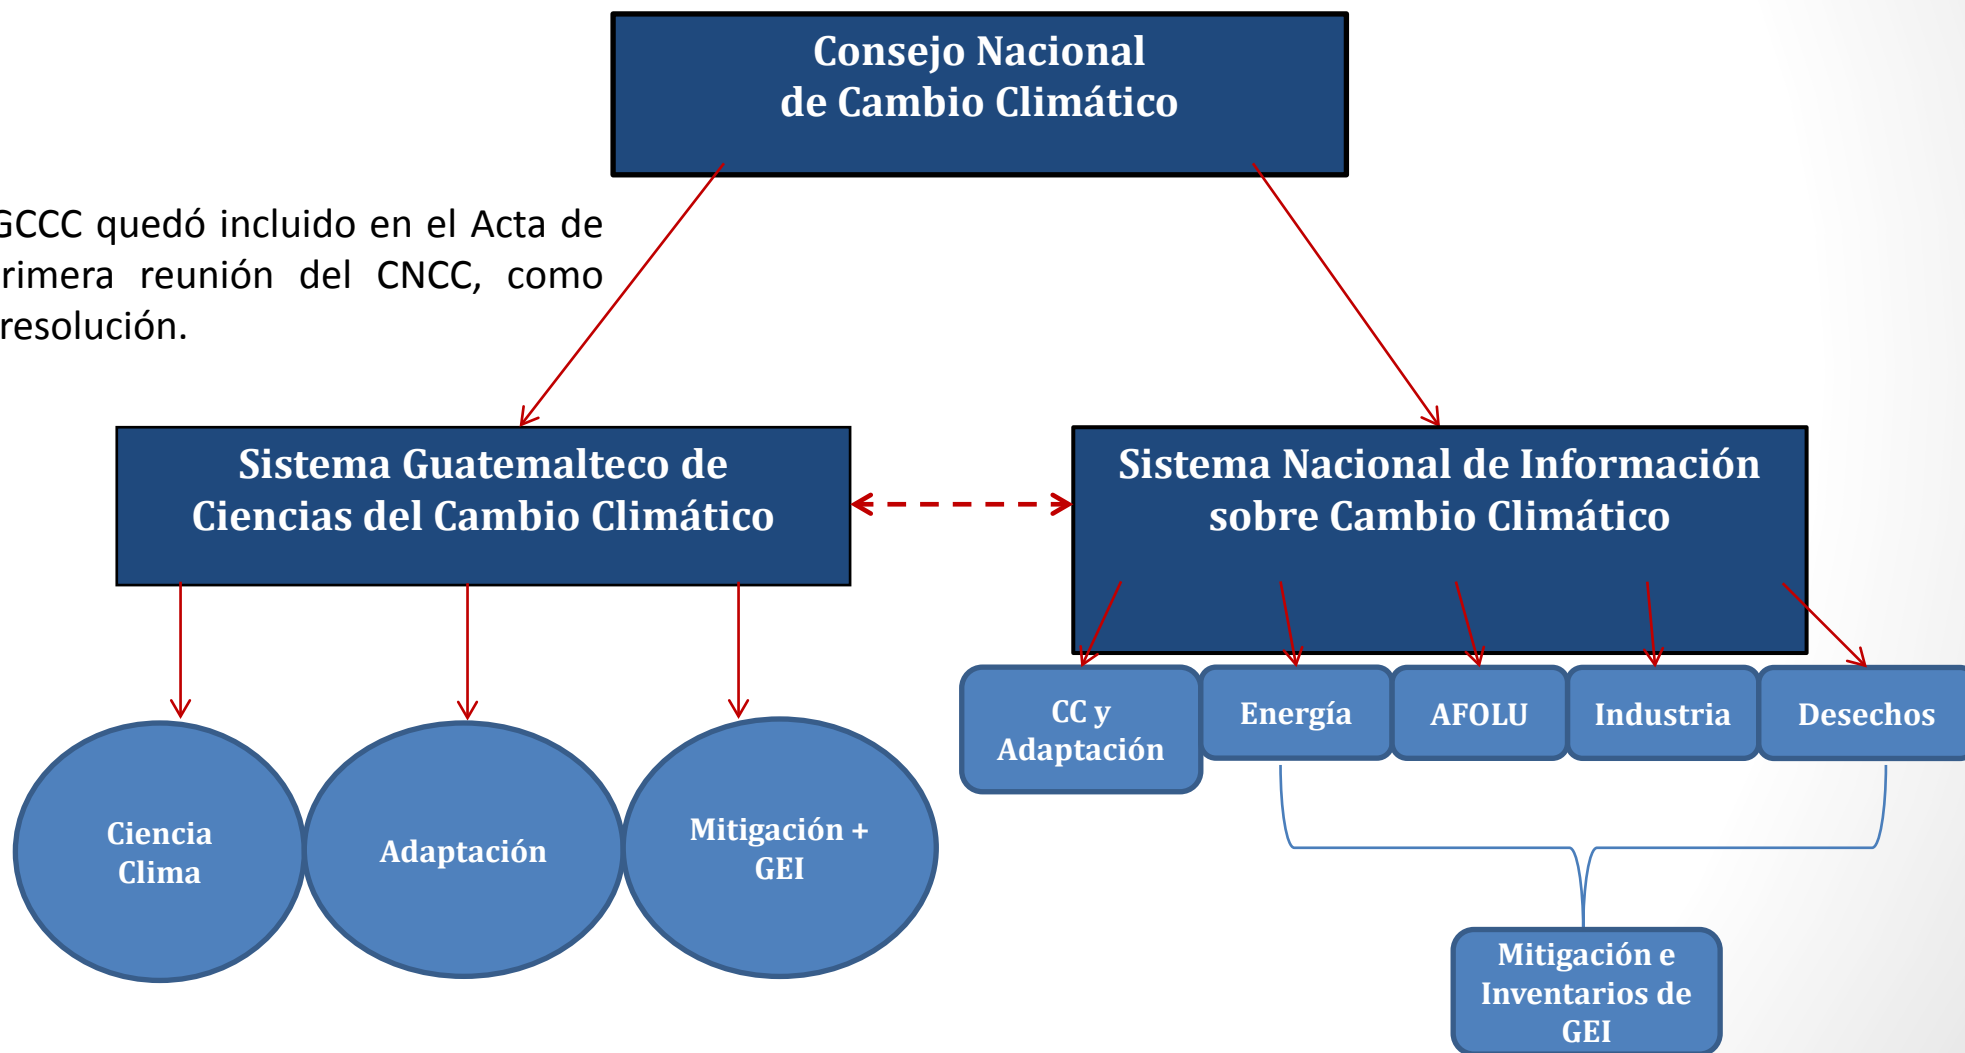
Consejo Nacional de Cambio Climático

GCCC quedó incluido en el Acta de rimera reunión del CNCC, como resolución.

Sistema Guatemalteco de Ciencias del Cambio Climático

Sistema Nacional de Información sobre Cambio Climático

Ciencia Clima

Adaptación

Mitigación + GEI

CC y Adaptación

Energía

AFOLU

Industria

Desechos

Mitigación e Inventarios de GEI